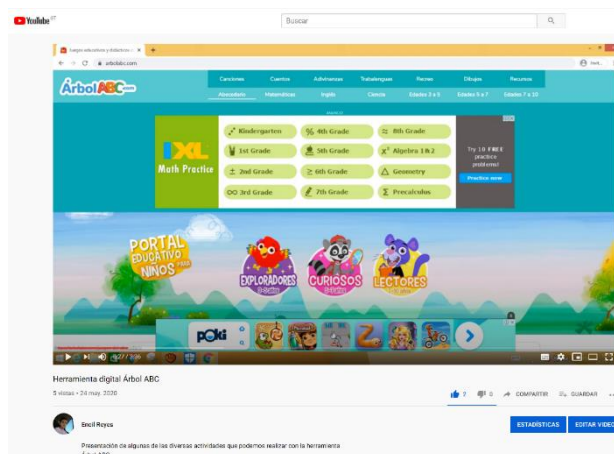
YouTube

Buscar

Juegos educativos y didácticos ×

arbolabc.com

ÁrbolABC.com

Canciones Cuentos Adivinanzas Trabalenguas Rimas Dibujos Recursos

Abecedario Matemáticas Inglés Ciencia Edades 3 a 5 Edades 5 a 7 Edades 7 a 10

IXL Math Practice

Kindergarten 4th Grade 8th Grade
1st Grade 5th Grade Algebra 1 & 2
2nd Grade 6th Grade Geometry
3rd Grade 7th Grade Precalculus

Try 10 FREE practice problems!
Practice now

PORTAL EDUCATIVO NIÑOS

EXPLORADORES

CURIOSOS

LECTORES

POKI

0:27 / 3:06

Herramienta digital Árbol ABC

5 vistas • 24 may. 2020

2 0 COMPARTIR GUARDAR

Encil Reyes

ESTADÍSTICAS EDITAR VIDEO

Presentación de algunas de las diversas actividades que podemos realizar con la herramienta Árbol ABC